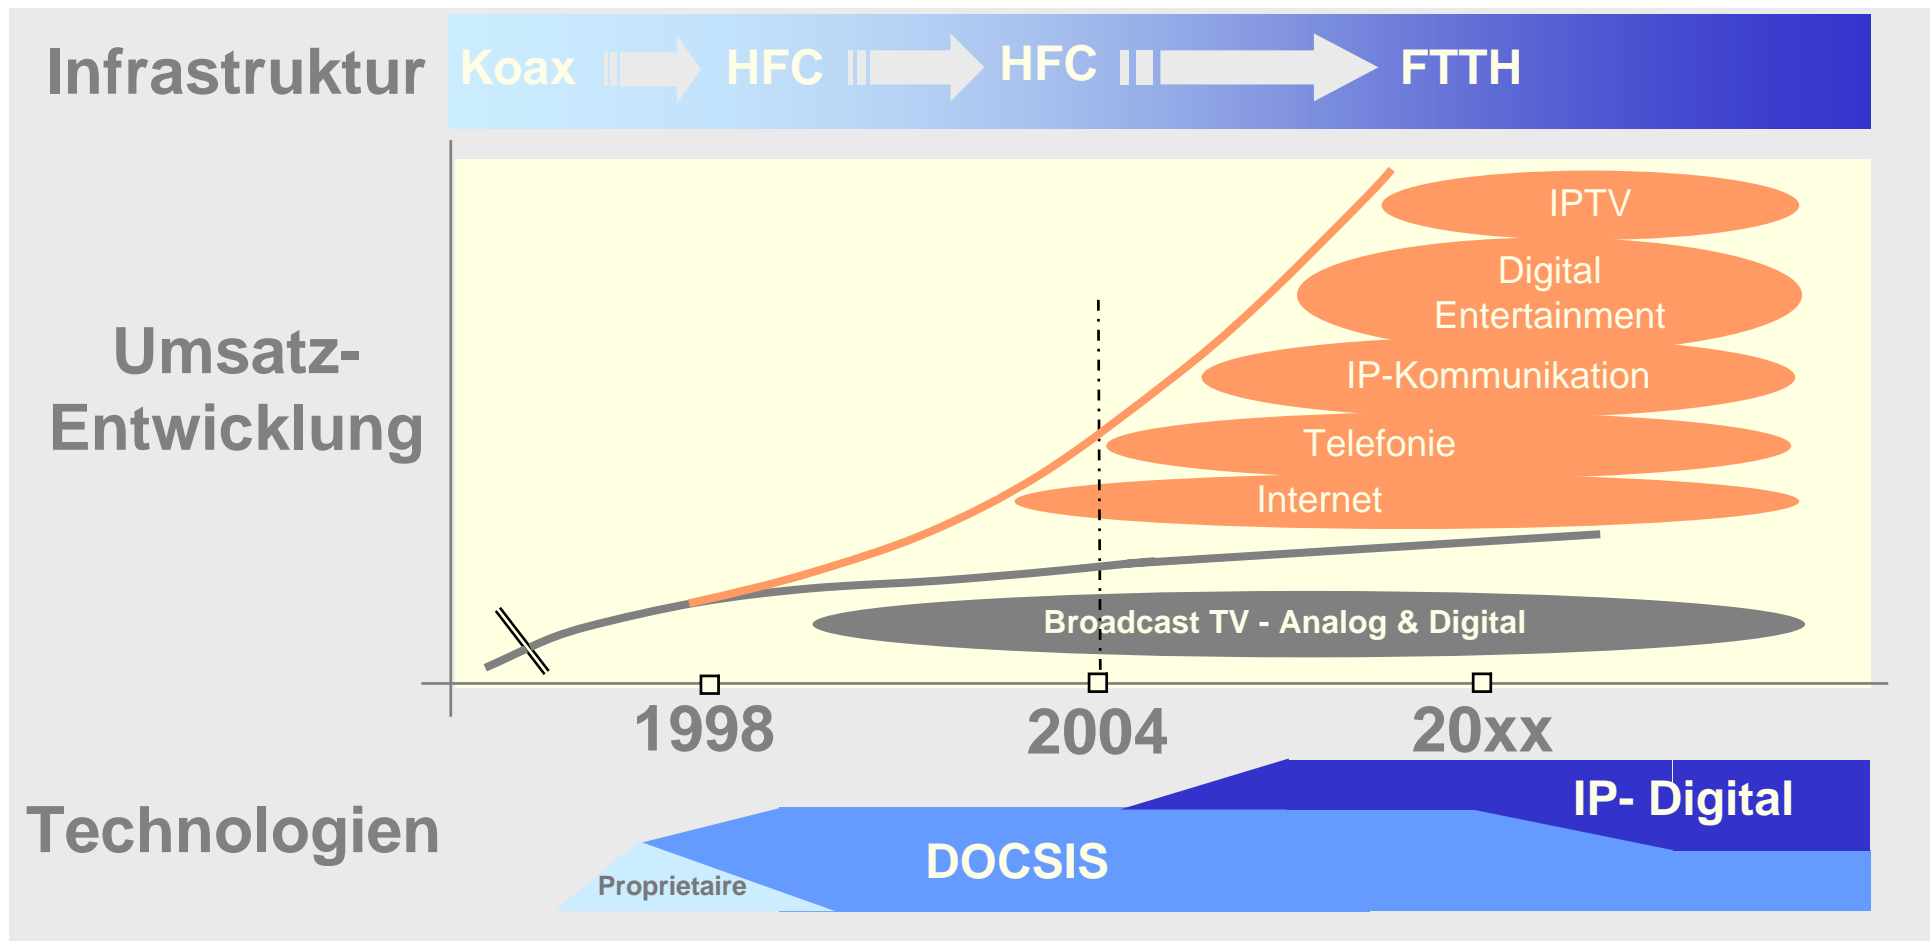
Infrastruktur

Koax HFC HFC FTTH

Umsatz-Entwicklung

IPTV

Digital Entertainment

IP-Kommunikation

Telefonie

Internet

Broadcast TV - Analog & Digital

1998 2004 20xx

Technologien

IP- Digital

DOCSIS

Proprietaire